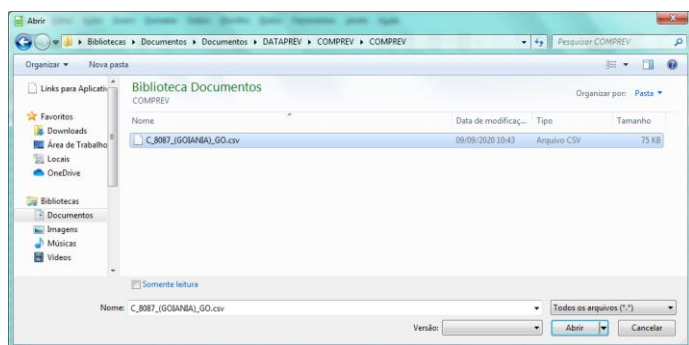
Abrir

Bibliotecas ▸ Documentos ▸ Documentos ▸ DATAPREV ▸ COMPREV ▸ COMPREV

Pesquisar COMPREV

Organizar ▾ Nova pasta

Links para Aplicativ

Favoritos
Downloads
Área de Trabalho
Locais
OneDrive

Bibliotecas
Documentos
Imagens
Músicas
Vídeos

Biblioteca Documentos
COMPREV

Organizar por: Pasta ▾

| Nome | Data de modificaç... | Tipo | Tamanho |
|---|---|---|---|
| C_8087_(GOIANIA)_GO.csv | 09/09/2020 10:43 | Arquivo CSV | 75 KB |

Somente leitura

Nome: C_8087_(GOIANIA)_GO.csv

Todos os arquivos (*.*)

Versão:

Abrir

Cancelar